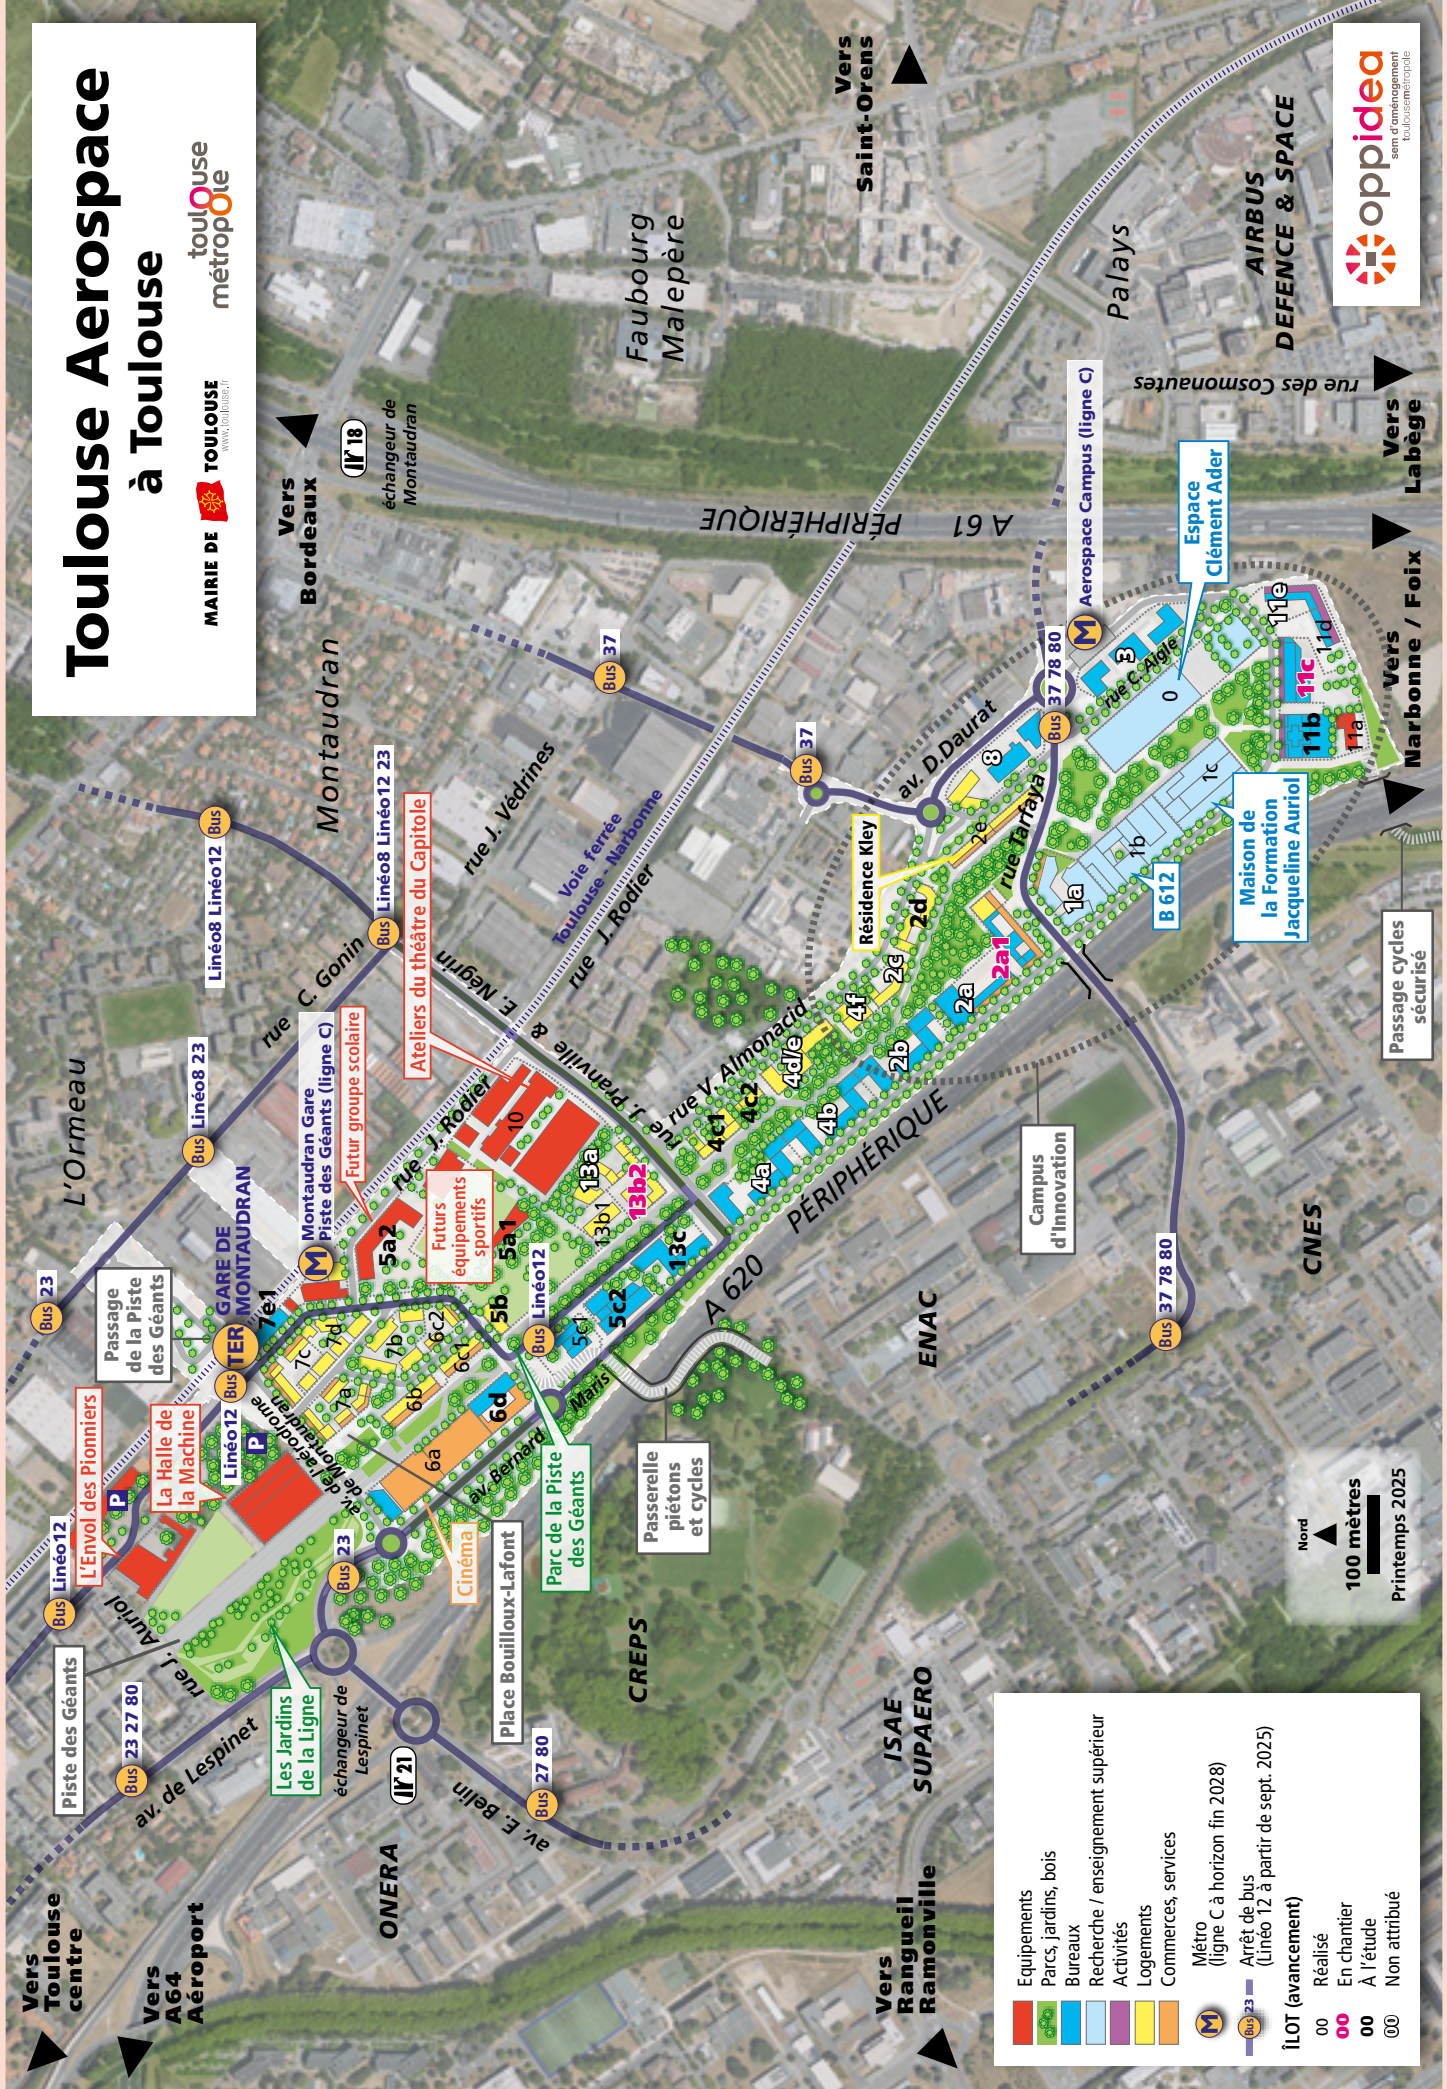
Toulouse Aerospace
à Toulouse

MAIRIE DE TOULOUSE

toulouse métropole

oppidea
sem d'aménagement toulouse métropole

Vers Bordeaux

Vers Saint-Orens

Faubourg Malepère

Palays

AIRBUS DEFENCE & SPACE

rue des Cosmonautes

Vers Labège

Vers Narbonne / Foix

Vers Toulouse centre

Vers A64 Aéroport

Vers Rangueil Ramonville

échangeur de Montaudran

PÉRIPHÉRIQUE

A 61

Montaudran

L'Ormeau

rue C. Gonin

rue J. Vedrines

Voie ferrée Toulouse - Narbonne

rue J. Rodier

rue E. Négrin

rue J. Pranville

rue V. Almonacid

av. D.Daurat

rue Tarfaya

rue C. Aigle

Espace Clément Ader

Aerospace Campus (ligne C)

Maison de la Formation Jacqueline Auriol

B 612

Résidence Kley

Ateliers du théâtre du Capitole

Futur groupe scolaire

Montaudran Gare Piste des Géants (ligne C)

GARE DE MONTAUDRAN

TER

Futurs équipements sportifs

Passage de la Piste des Géants

L'Envol des Pionniers

La Halle de la Machine

Piste des Géants

rue J. Auriol

av. de Lespinet

échangeur de Lespinet

Les Jardins de la Ligne

Cinéma

Place Bouilloux-Lafont

Parc de la Piste des Géants

av. Bernard Maris

av. de l'Aérodrome de Montaudran

Passerelle piétons et cycles

A 620

PÉRIPHÉRIQUE

Campus d'Innovation

Passage cycles sécurisé

ENAC

CNES

CREPS

ISAE SUPAERO

ONERA

av. E. Belin

Bus 23
Bus Linéo8 Linéo12 23
Bus Linéo8 Linéo12
Bus Linéo8 23
Bus Linéo12
Bus 37
Bus 37 78 80
Bus 23 27 80
Bus 27 80

1a 1b 1c 0 3 8 2e 2d 2c 2b 2a 2a1 4f 4d/e 4c1 4c2 4b 4a 10 13a 13b1 13b2 13c 5a1 5a2 5b 5c1 5c2 6a 6b 6c1 6c2 6d 7a 7b 7c 7d 7e1 11a 11b 11c 11d 11e

Nord
100 mètres
Printemps 2025

Equipements
Parcs, jardins, bois
Bureaux
Recherche / enseignement supérieur
Activités
Logements
Commerces, services
Métro (ligne C à horizon fin 2028)
Arrêt de bus (Linéo 12 à partir de sept. 2025)
ÎLOT (avancement)
00 Réalisé
00 En chantier
00 À l'étude
00 Non attribué